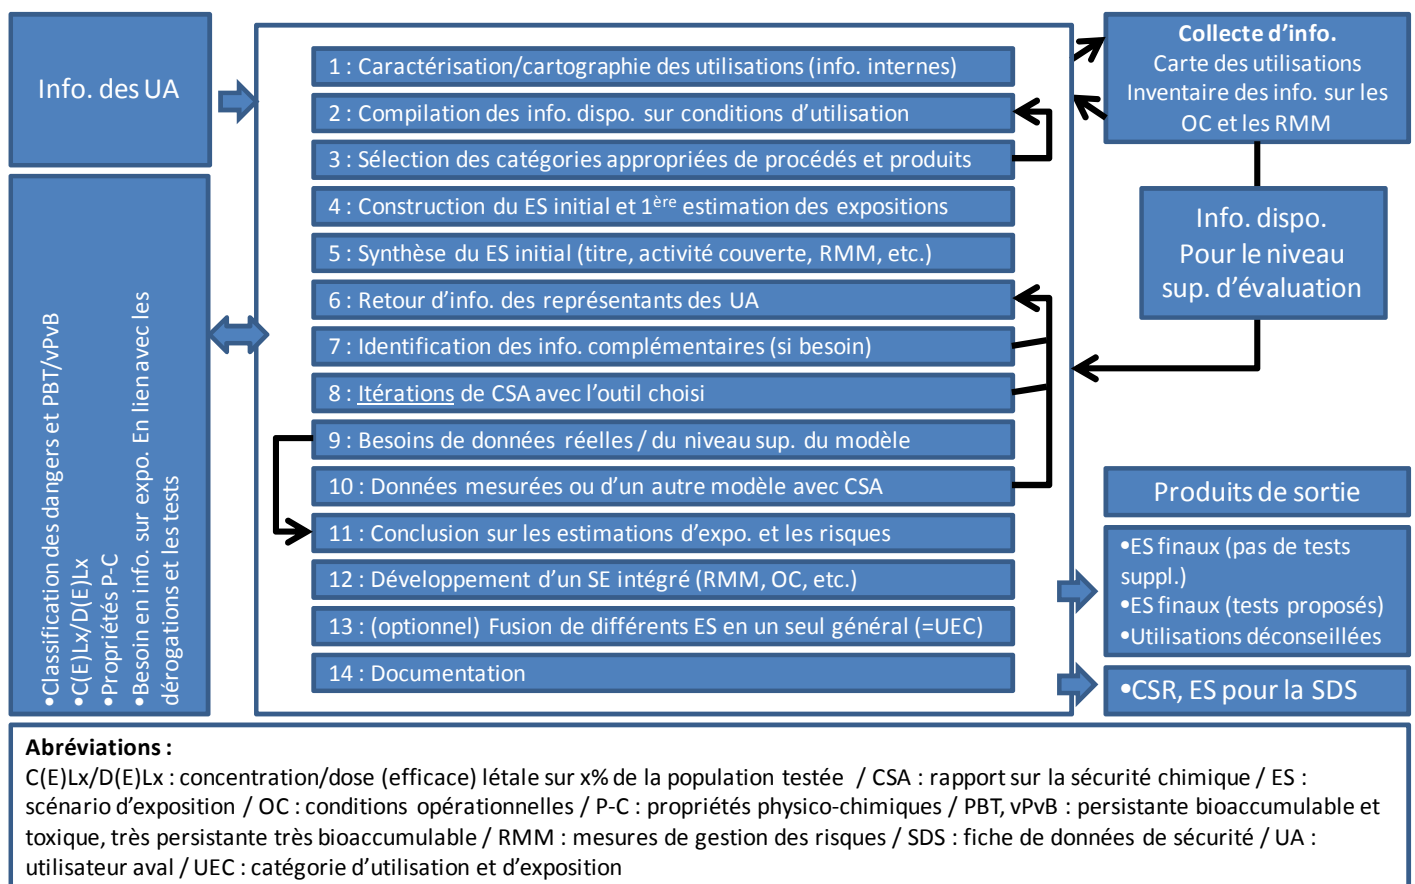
Info. des UA

•Classification des dangers et PBT/vPvB
•C(E)Lx/D(E)Lx
•Propriétés P-C
•Besoin en info. sur expo. En lien avec les dérogations et les tests

1 : Caractérisation/cartographie des utilisations (info. internes)
2 : Compilation des info. dispo. sur conditions d'utilisation
3 : Sélection des catégories appropriées de procédés et produits
4 : Construction du ES initial et 1$^{ère}$ estimation des expositions
5 : Synthèse du ES initial (titre, activité couverte, RMM, etc.)
6 : Retour d'info. des représentants des UA
7 : Identification des info. complémentaires (si besoin)
8 : Itérations de CSA avec l'outil choisi
9 : Besoins de données réelles / du niveau sup. du modèle
10 : Données mesurées ou d'un autre modèle avec CSA
11 : Conclusion sur les estimations d'expo. et les risques
12 : Développement d'un SE intégré (RMM, OC, etc.)
13 : (optionnel) Fusion de différents ES en un seul général (=UEC)
14 : Documentation

Collecte d'info.
Carte des utilisations
Inventaire des info. sur les OC et les RMM

Info. dispo.
Pour le niveau sup. d'évaluation

Produits de sortie
•ES finaux (pas de tests suppl.)
•ES finaux (tests proposés)
•Utilisations déconseillées
•CSR, ES pour la SDS

Abréviations :
C(E)Lx/D(E)Lx : concentration/dose (efficace) létale sur x% de la population testée / CSA : rapport sur la sécurité chimique / ES : scénario d'exposition / OC : conditions opérationnelles / P-C : propriétés physico-chimiques / PBT, vPvB : persistante bioaccumulable et toxique, très persistante très bioaccumulable / RMM : mesures de gestion des risques / SDS : fiche de données de sécurité / UA : utilisateur aval / UEC : catégorie d'utilisation et d'exposition